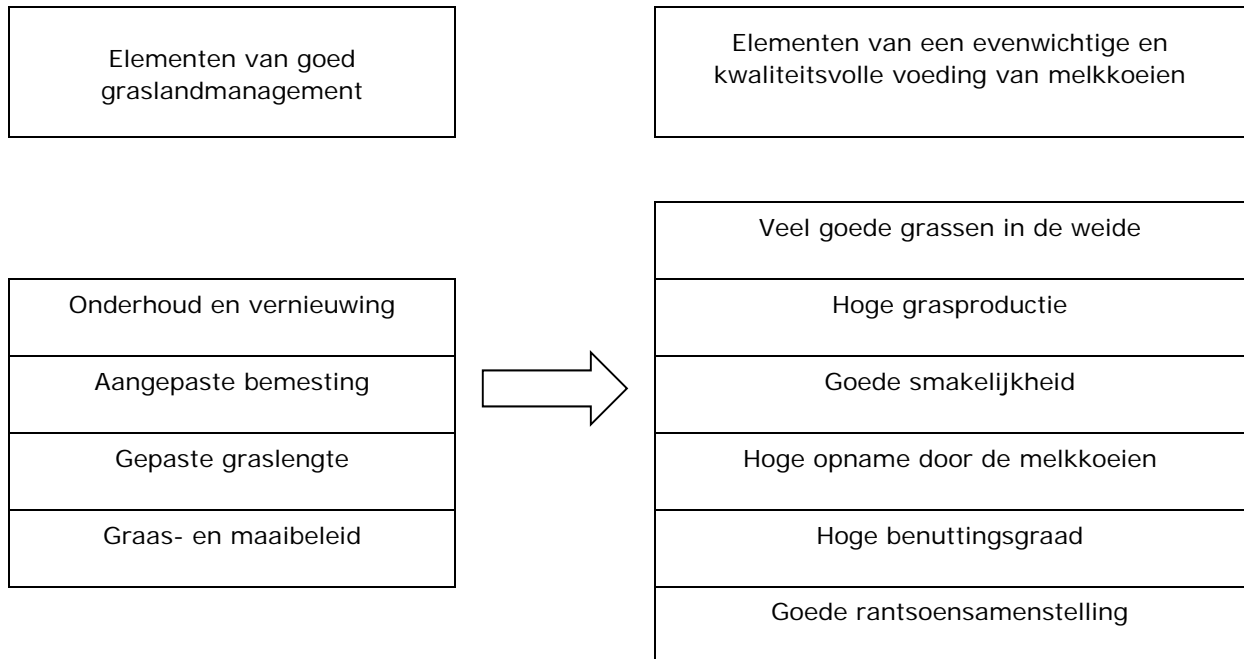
Elementen van goed graslandmanagement

Elementen van een evenwichtige en kwaliteitsvolle voeding van melkkoeien

Onderhoud en vernieuwing

Aangepaste bemesting

Gepaste graslengte

Graas- en maaibeleid

Veel goede grassen in de weide

Hoge grasproductie

Goede smakelijkheid

Hoge opname door de melkkoeien

Hoge benuttingsgraad

Goede rantsoensamenstelling